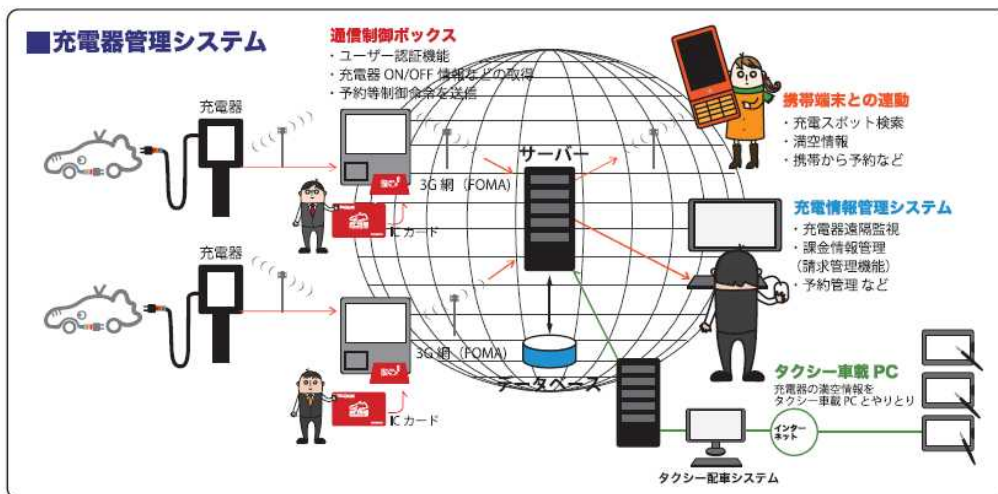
■充電器管理システム

通信制御ボックス
・ユーザー認証機能
・充電器 ON/OFF 情報などの取得
・予約等制御命令を送信

充電器

3G 網（FOMA）

ICカード

サーバー

携帯端末との連動
・充電スポット検索
・満空情報
・携帯から予約など

充電情報管理システム
・充電器遠隔監視
・課金情報管理
（請求管理機能）
・予約管理 など

充電器

3G 網（FOMA）

データベース

ICカード

タクシー車載 PC
充電器の満空情報を
タクシー車載 PC とやりとり

インターネット

タクシー配車システム